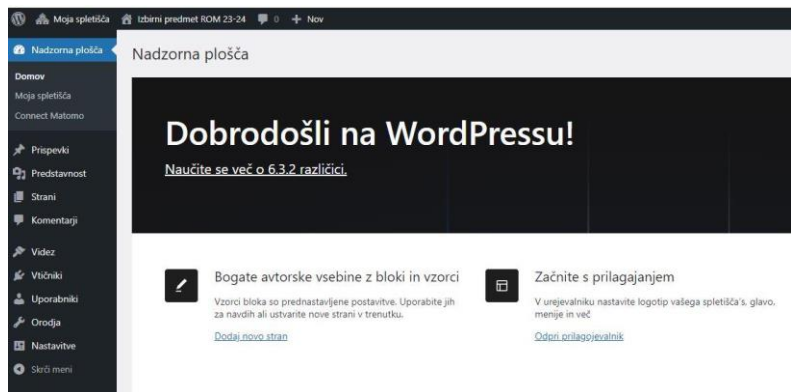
Moja spletišča   Izbirni predmet ROM 23-24   0   + Nov

Nadzorna plošča
Domov
Moja spletišča
Connect Matomo
Prispevki
Predstavnost
Strani
Komentarji
Videz
Vtičniki
Uporabniki
Orodja
Nastavitve
Skrči meni

Nadzorna plošča

Dobrodošli na WordPressu!

Naučite se več o 6.3.2 različici.

Bogate avtorske vsebine z bloki in vzorci

Vzorci bloka so prednastavljene postavitve. Uporabite jih za navdih ali ustvarite nove strani v trenutku.

Dodaj novo stran

Začnite s prilagajanjem

V urejevalniku nastavite logotip vašega spletišča's, glavo, menije in več

Odpri prilagojevalnik